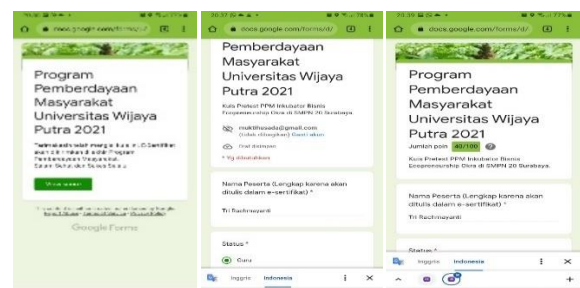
20.38 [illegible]
docs.google.com/forms/d/
Program Pemberdayaan Masyarakat Universitas Wijaya Putra 2021
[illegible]
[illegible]
Google Forms

20.37 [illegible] 78%
docs.google.com/forms/d/
Pemberdayaan Masyarakat Universitas Wijaya Putra 2021
Kuis Pretest PPM Inkubator Bisnis Ecopreneurship Okra di SMPN 20 Surabaya.
mukthasada@gmail.com (tidak dibagikan) Ganti akun
Draf disimpan
* Wajib diisi
Nama Peserta (Lengkap karena akan ditulis dalam e-sertifikat) *
Tri Rachmayanti
Status *
Guru
Inggris Indonesia

20.39 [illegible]
docs.google.com/forms/d/
Program Pemberdayaan Masyarakat Universitas Wijaya Putra 2021
Jumlah poin 40/100
Kuis Pretest PPM Inkubator Bisnis Ecopreneurship Okra di SMPN 20 Surabaya.
Nama Peserta (Lengkap karena akan ditulis dalam e-sertifikat) *
Tri Rachmayanti
Status *
Inggris Indonesia